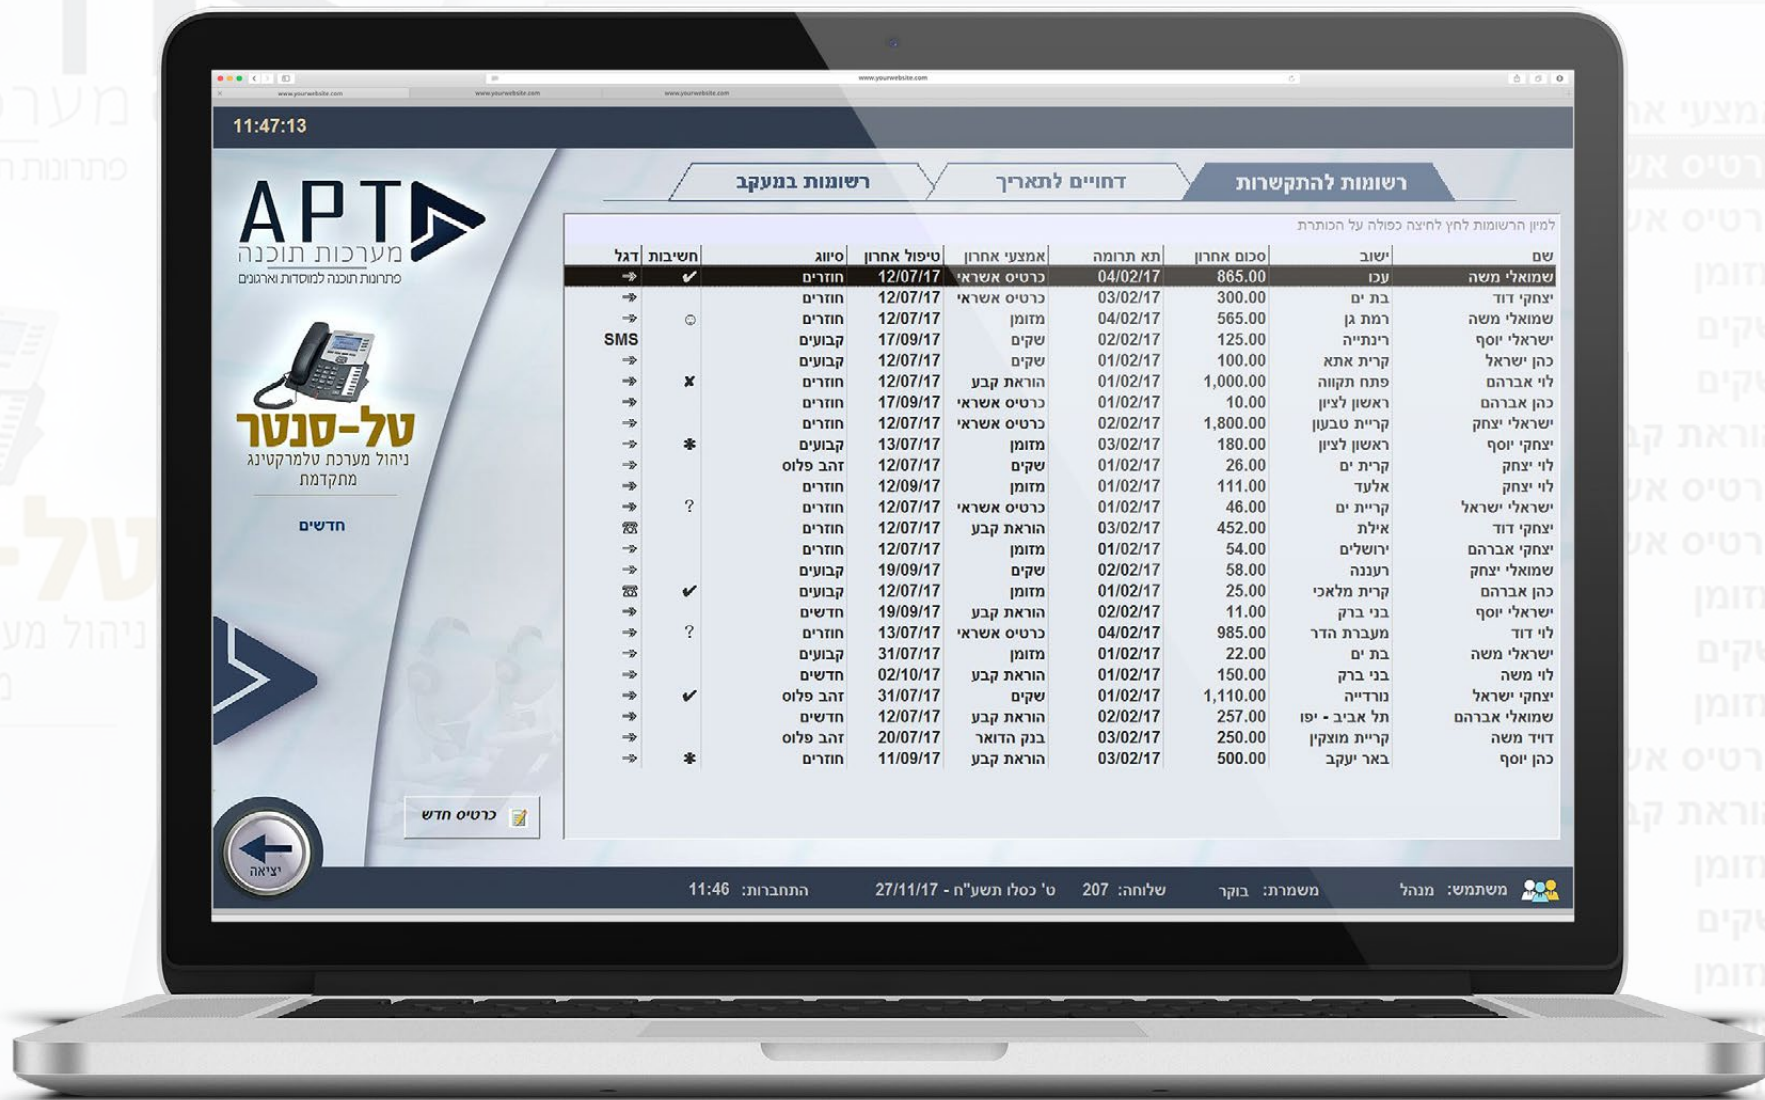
www.yourwebsite.com
www.yourwebsite.com www.yourwebsite.com www.yourwebsite.com

11:47:13

APT
מערכות תוכנה
פתרונות תוכנה למוסדות וארגונים

טל-סנטר
ניהול מערכת טלמרקטינג מתקדמת

חדשים

רשומות להתקשרות | דחויים לתאריך | רשומות במעקב

למיון הרשומות לחץ לחיצה כפולה על הכותרת

| שם | ישוב | סכום אחרון | תא תרומה | אמצעי אחרון | טיפול אחרון | סיווג | חשיבות | דגל |
|---|---|---|---|---|---|---|---|---|
| שמואלי משה | עכו | 865.00 | 04/02/17 | כרטיס אשראי | 12/07/17 | חוזרים | ✔ | ➔ |
| יצחקי דוד | בת ים | 300.00 | 03/02/17 | כרטיס אשראי | 12/07/17 | חוזרים | | ➔ |
| שמואלי משה | רמת גן | 565.00 | 04/02/17 | מזומן | 12/07/17 | חוזרים | ☺ | ➔ |
| ישראלי יוסף | רינתייה | 125.00 | 02/02/17 | שקים | 17/09/17 | קבועים | | SMS |
| כהן ישראל | קרית אתא | 100.00 | 01/02/17 | שקים | 12/07/17 | קבועים | | ➔ |
| לוי אברהם | פתח תקווה | 1,000.00 | 01/02/17 | הוראת קבע | 12/07/17 | חוזרים | ✘ | ➔ |
| כהן אברהם | ראשון לציון | 10.00 | 01/02/17 | כרטיס אשראי | 17/09/17 | חוזרים | | ➔ |
| ישראלי יצחק | קרית טבעון | 1,800.00 | 02/02/17 | כרטיס אשראי | 12/07/17 | חוזרים | | ➔ |
| יצחקי יוסף | ראשון לציון | 180.00 | 03/02/17 | מזומן | 13/07/17 | קבועים | ✱ | ➔ |
| לוי יצחק | קרית ים | 26.00 | 01/02/17 | שקים | 12/07/17 | זהב פלוס | | ➔ |
| לוי יצחק | אלעד | 111.00 | 01/02/17 | מזומן | 12/09/17 | חוזרים | | ➔ |
| ישראלי ישראל | קריית ים | 46.00 | 01/02/17 | כרטיס אשראי | 12/07/17 | חוזרים | ? | ➔ |
| יצחקי דוד | אילת | 452.00 | 03/02/17 | הוראת קבע | 12/07/17 | חוזרים | | ☎ |
| יצחקי אברהם | ירושלים | 54.00 | 01/02/17 | מזומן | 12/07/17 | חוזרים | | ➔ |
| שמואלי יצחק | רעננה | 58.00 | 02/02/17 | שקים | 19/09/17 | קבועים | | ➔ |
| כהן אברהם | קרית מלאכי | 25.00 | 01/02/17 | מזומן | 12/07/17 | קבועים | ✔ | ☎ |
| ישראלי יוסף | בני ברק | 11.00 | 02/02/17 | הוראת קבע | 19/09/17 | חדשים | | ➔ |
| לוי דוד | מעברת הדר | 985.00 | 04/02/17 | כרטיס אשראי | 13/07/17 | חוזרים | ? | ➔ |
| ישראלי משה | בת ים | 22.00 | 01/02/17 | מזומן | 31/07/17 | קבועים | | ➔ |
| לוי משה | בני ברק | 150.00 | 01/02/17 | הוראת קבע | 02/10/17 | חדשים | | ➔ |
| יצחקי ישראל | נורדייה | 1,110.00 | 01/02/17 | שקים | 31/07/17 | זהב פלוס | ✔ | ➔ |
| שמואלי אברהם | תל אביב - יפו | 257.00 | 02/02/17 | הוראת קבע | 12/07/17 | חדשים | | ➔ |
| דויד משה | קריית מוצקין | 250.00 | 03/02/17 | בנק הדואר | 20/07/17 | זהב פלוס | | ➔ |
| כהן יוסף | באר יעקב | 500.00 | 03/02/17 | הוראת קבע | 11/09/17 | חוזרים | ✱ | ➔ |

כרטיס חדש

יציאה

משתמש: מנהל משמרת: בוקר שלוחה: 207 ט' כסלו תשע"ח - 27/11/17 התחברות: 11:46